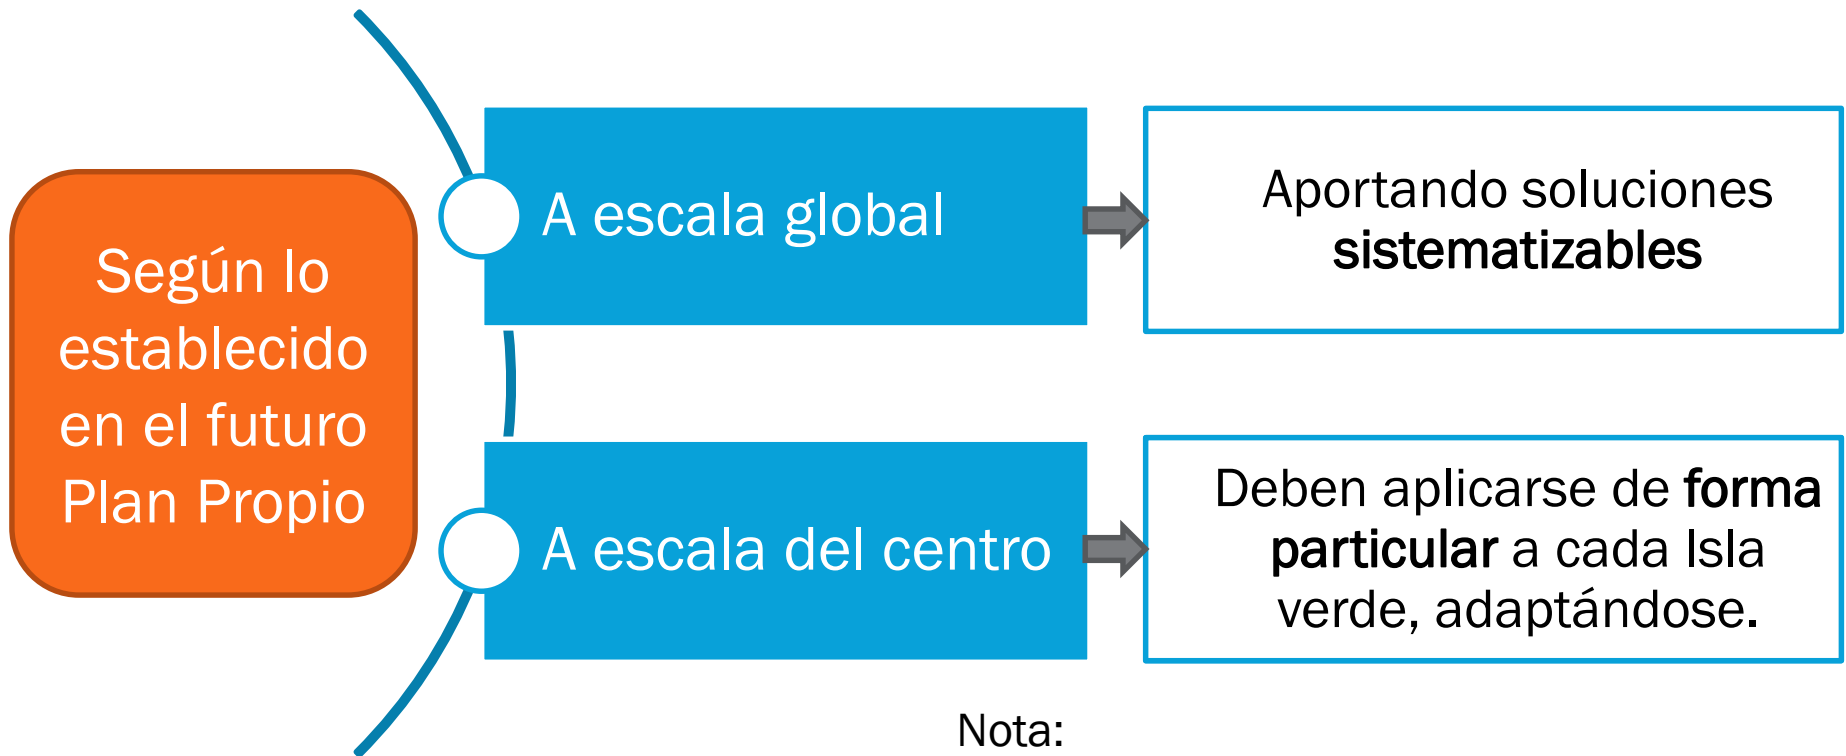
Según lo establecido en el futuro Plan Propio

A escala global

Aportando soluciones **sistematizables**

A escala del centro

Deben aplicarse de **forma particular** a cada Isla verde, adaptándose.

Nota: